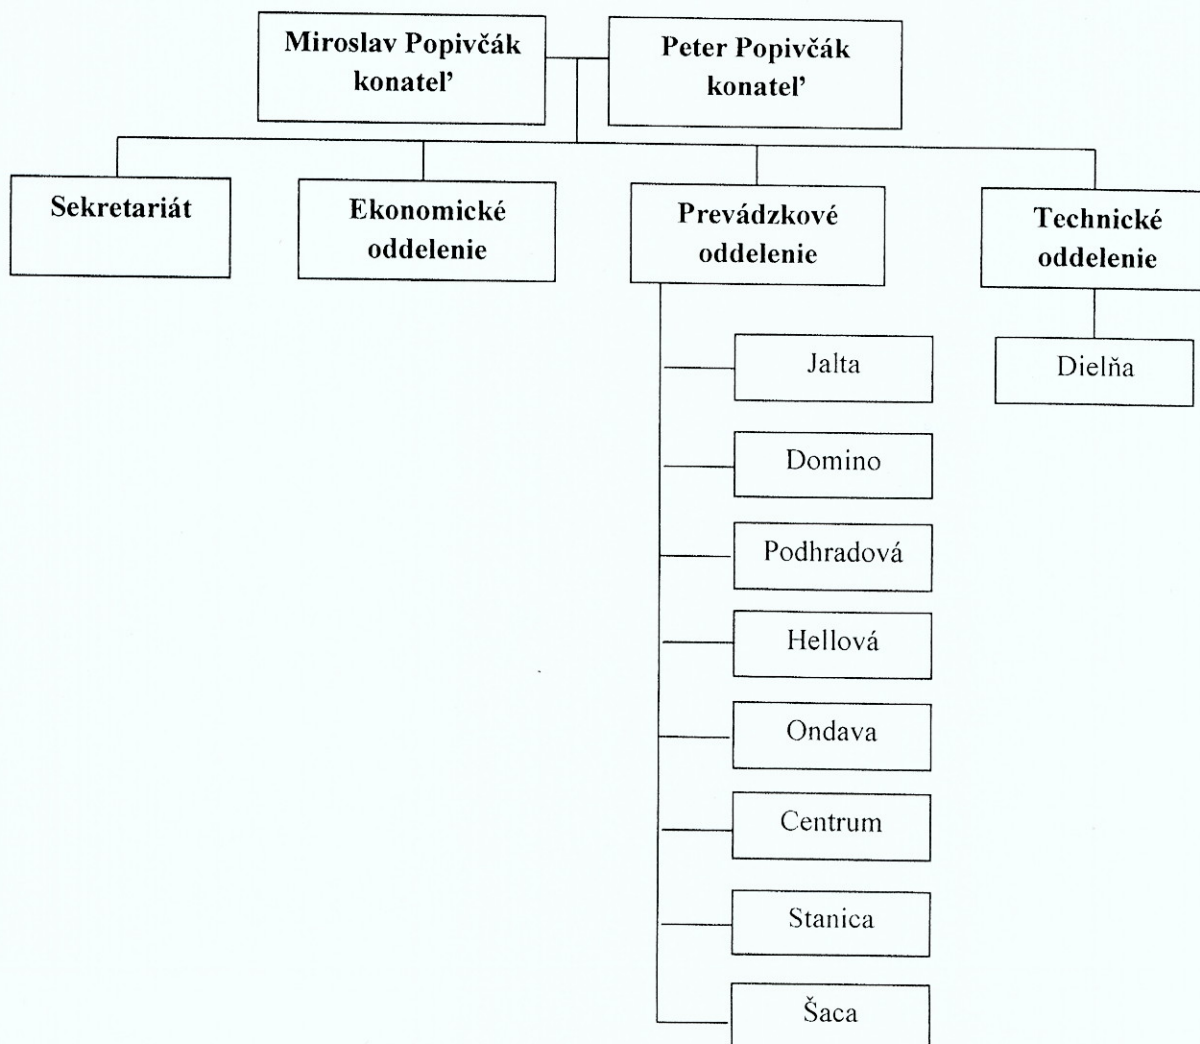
Miroslav Popivčák konateľ

Peter Popivčák konateľ

Sekretariát

Ekonomické oddelenie

Prevádzkové oddelenie

Technické oddelenie

Jalta

Domino

Podhradová

Hellová

Ondava

Centrum

Stanica

Šaca

Dielňa